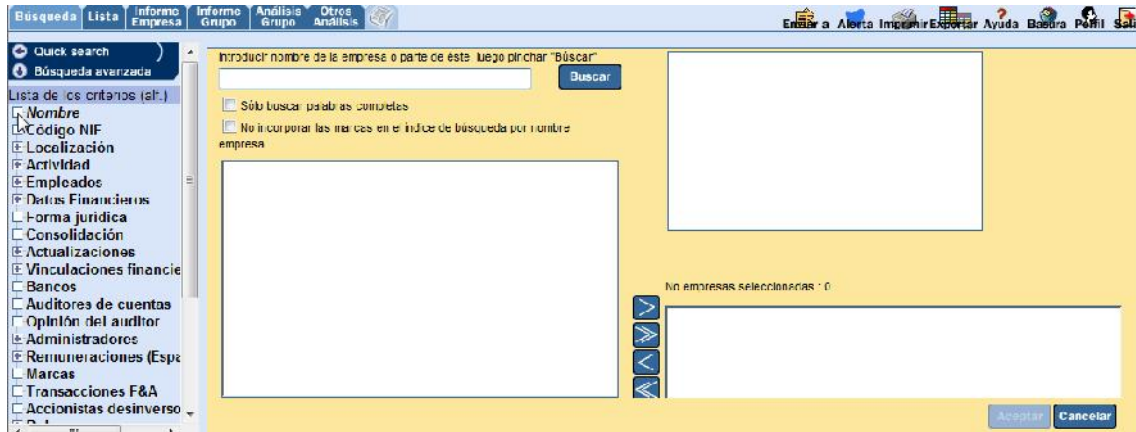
Búsqueda Lista Informe Empresa Informe Grupo Análisis Grupo Otros Análisis

Enviar a Alerta Imprimir Exportar Ayuda Basura Perfil Sal

Quick search
Búsqueda avanzada
Lista de los criterios (alt.)
Nombre
Código NIF
Localización
Actividad
Empleados
Datos Financieros
Forma jurídica
Consolidación
Actualizaciones
Vinculaciones financie
Bancos
Auditores de cuentas
Opinión del auditor
Administradores
Remuneraciones (Espa
Marcas
Transacciones F&A
Accionistas desinverso

Introducir nombre de la empresa o parte de éste luego pinchar "Buscar"

Buscar

Sólo buscar palabras completas

No incorporar las marcas en el índice de búsqueda por nombre empresa

No empresas seleccionadas : 0

>
≫
<
≪

Aceptar Cancelar